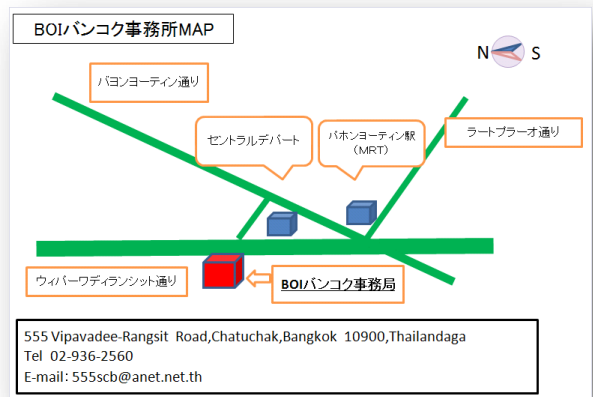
BOIバンコク事務所MAP

N S

パヨンヨーティン通り

セントラルデパート

パホンヨーティン駅 （MRT）

ラートプラーオ通り

ウィパーワディランシット通り

BOIバンコク事務局

555 Vipavadee-Rangsit Road,Chatuchak,Bangkok 10900,Thailandaga
Tel 02-936-2560
E-mail: 555scb@anet.net.th